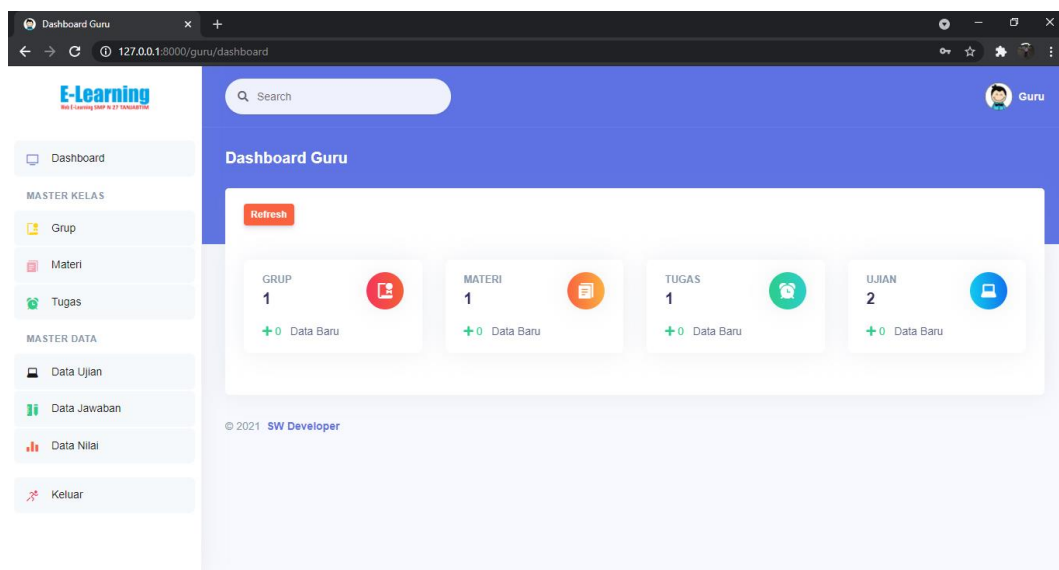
Dashboard Guru
127.0.0.1:8000/guru/dashboard

E-Learning
Web E-Learning SMP N 27 TANJABTIM

Search

Guru

Dashboard
MASTER KELAS
Grup
Materi
Tugas
MASTER DATA
Data Ujian
Data Jawaban
Data Nilai
Keluar

Dashboard Guru

Refresh

GRUP
1
+0 Data Baru

MATERI
1
+0 Data Baru

TUGAS
1
+0 Data Baru

UJIAN
2
+0 Data Baru

© 2021 SW Developer